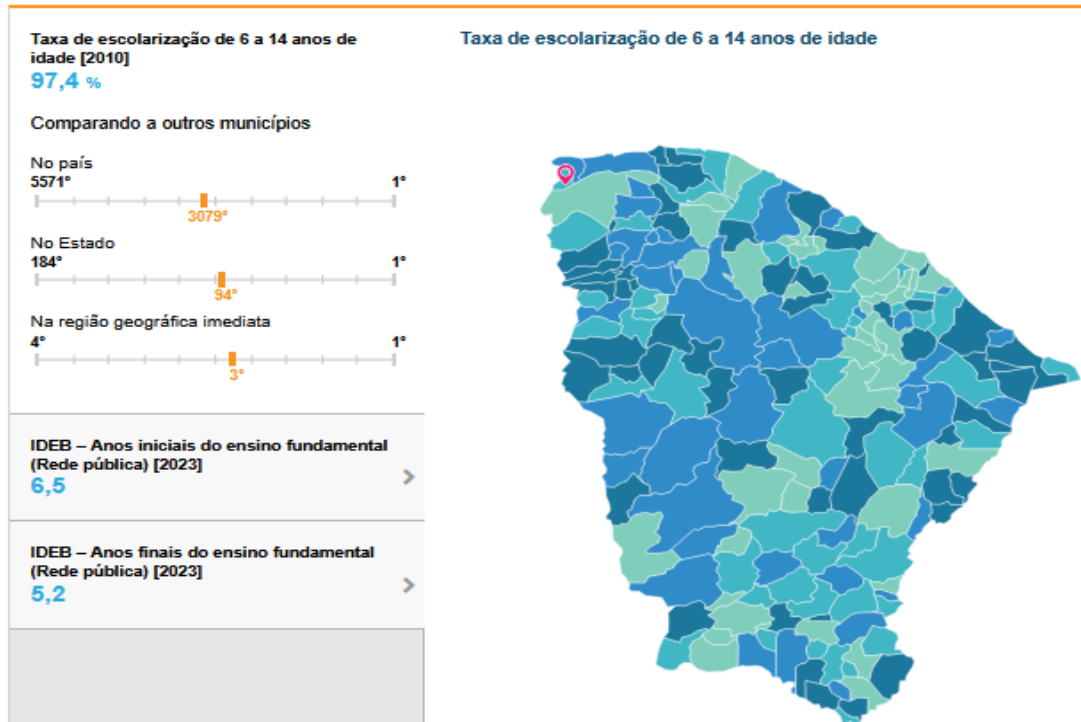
Taxa de escolarização de 6 a 14 anos de idade [2010]
97,4 %

Comparando a outros municípios

No país
5571°
1°
3079°

No Estado
184°
1°
94°

Na região geográfica imediata
4°
1°
3°

IDEB – Anos iniciais do ensino fundamental (Rede pública) [2023]
6,5

IDEB – Anos finais do ensino fundamental (Rede pública) [2023]
5,2

Taxa de escolarização de 6 a 14 anos de idade